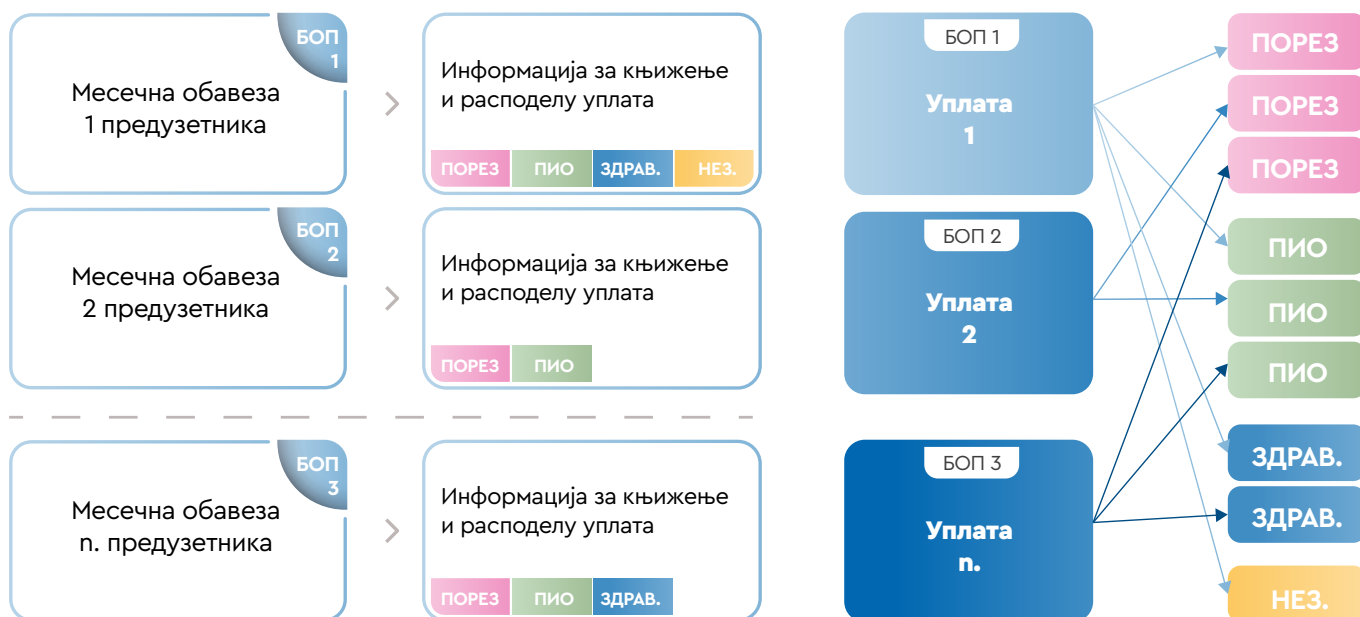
БОП 1

Месечна обавеза 1 предузетника

Информација за књижење и расподелу уплата

ПОРЕЗ ПИО ЗДРАВ. НЕЗ.

БОП 2

Месечна обавеза 2 предузетника

Информација за књижење и расподелу уплата

ПОРЕЗ ПИО

БОП 3

Месечна обавеза n. предузетника

Информација за књижење и расподелу уплата

ПОРЕЗ ПИО ЗДРАВ.

БОП 1
Уплата 1

БОП 2
Уплата 2

БОП 3
Уплата n.

ПОРЕЗ
ПОРЕЗ
ПОРЕЗ
ПИО
ПИО
ПИО
ЗДРАВ.
ЗДРАВ.
НЕЗ.